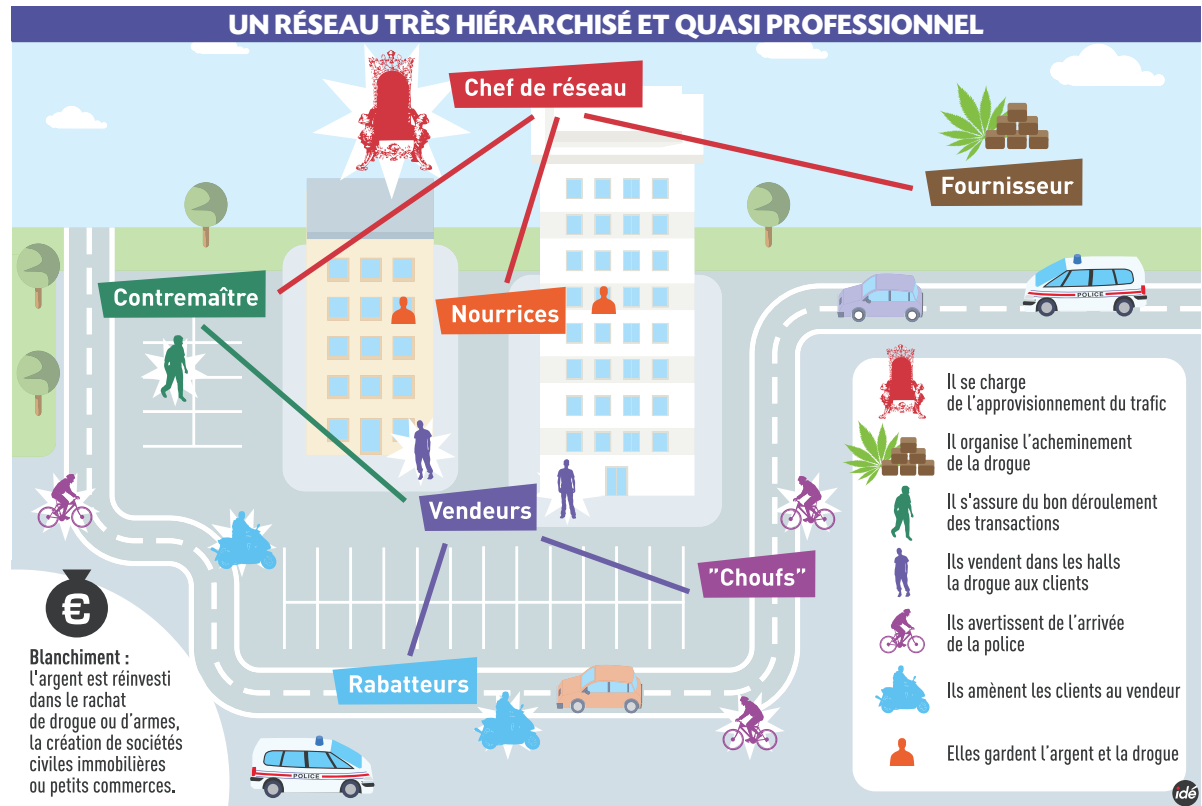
UN RÉSEAU TRÈS HIÉRARCHISÉ ET QUASI PROFESSIONNEL

Chef de réseau

Fournisseur

Contremaître

Nourrices

Vendeurs

"Choufs"

Rabatteurs

POLICE

POLICE

€

Blanchiment : l'argent est réinvesti dans le rachat de drogue ou d'armes, la création de sociétés civiles immobilières ou petits commerces.

Il se charge de l'approvisionnement du trafic

Il organise l'acheminement de la drogue

Il s'assure du bon déroulement des transactions

Ils vendent dans les halls la drogue aux clients

Ils avertissent de l'arrivée de la police

Ils amènent les clients au vendeur

Elles gardent l'argent et la drogue

idé